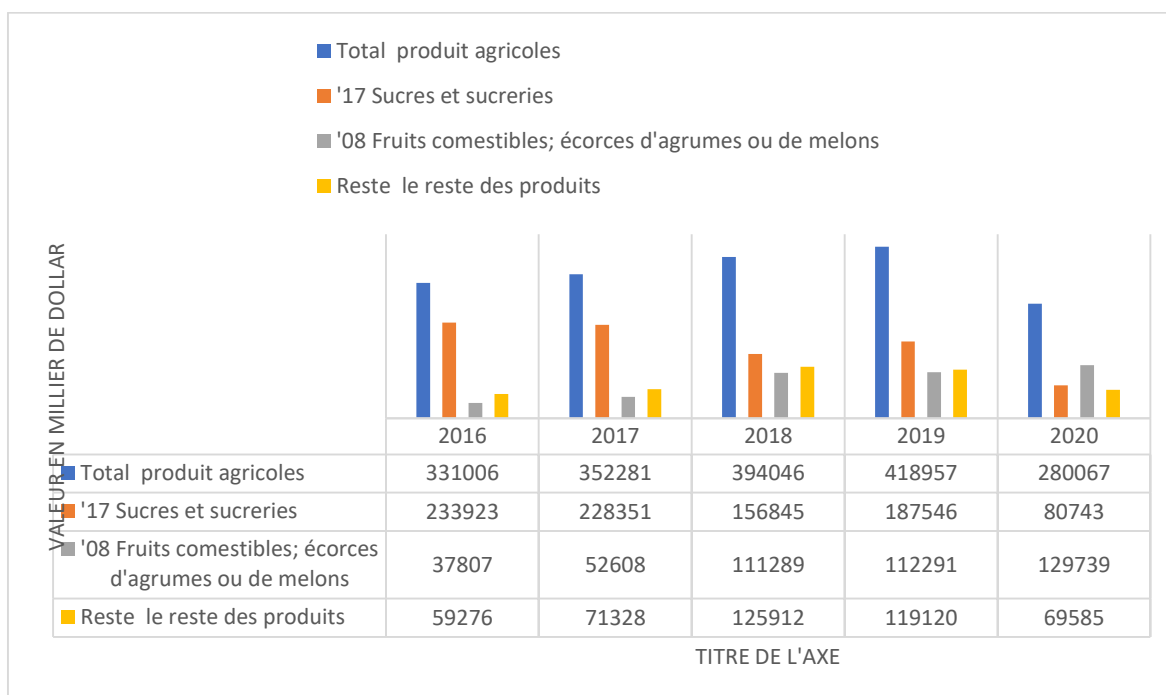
Total produit agricoles
'17 Sucres et sucreries
'08 Fruits comestibles; écorces d'agrumes ou de melons
Reste le reste des produits

VALEUR EN MILLIER DE DOLLAR

| | 2016 | 2017 | 2018 | 2019 | 2020 |
|---|---|---|---|---|---|
| Total produit agricoles | 331006 | 352281 | 394046 | 418957 | 280067 |
| '17 Sucres et sucreries | 233923 | 228351 | 156845 | 187546 | 80743 |
| '08 Fruits comestibles; écorces d'agrumes ou de melons | 37807 | 52608 | 111289 | 112291 | 129739 |
| Reste le reste des produits | 59276 | 71328 | 125912 | 119120 | 69585 |

TITRE DE L'AXE